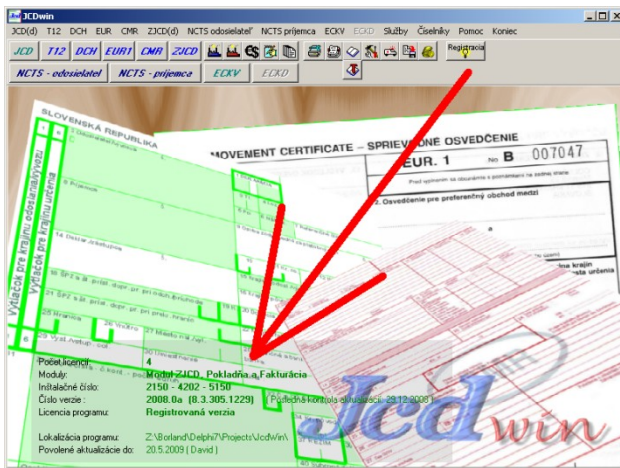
JCDwin

JCD(d) T12 DCH EUR CMR ZJCD(d) NCTS odosielateľ NCTS príjemca ECKV ECKD Služby Číselníky Pomoc Koniec

JCD T12 DCH EUR1 CMR ZJCD

Registrácia

NCTS - odosielateľ NCTS - príjemca ECKV ECKD

SLOVENSKÁ REPUBLIKA

Výtlačok pre krajinu odosielateľa/vývozu
Výtlačok pre krajinu určenia

MOVEMENT CERTIFICATE – SPRIEVODNÉ OSVEDČENIE

EUR. 1 No B 007047

2. Osvedčenie pre preferenčný obchod medzi

Počet licencií: 4
Moduly: Modul ZJCD, Pokladňa a Fakturácia
Inštalačné číslo: 2150 - 4202 - 5150
Číslo verzie: 2008.0a (8.3.305.1229) ( Posledná kontrola aktualizácií: 29.12.2008 )
Licencia programu: Registrovaná verzia

Lokalizácia programu: Z:\Borland\Delphi7\Projects\JcdWin\
Povolené aktualizácie do: 20.5.2009 ( David )

Jcd win